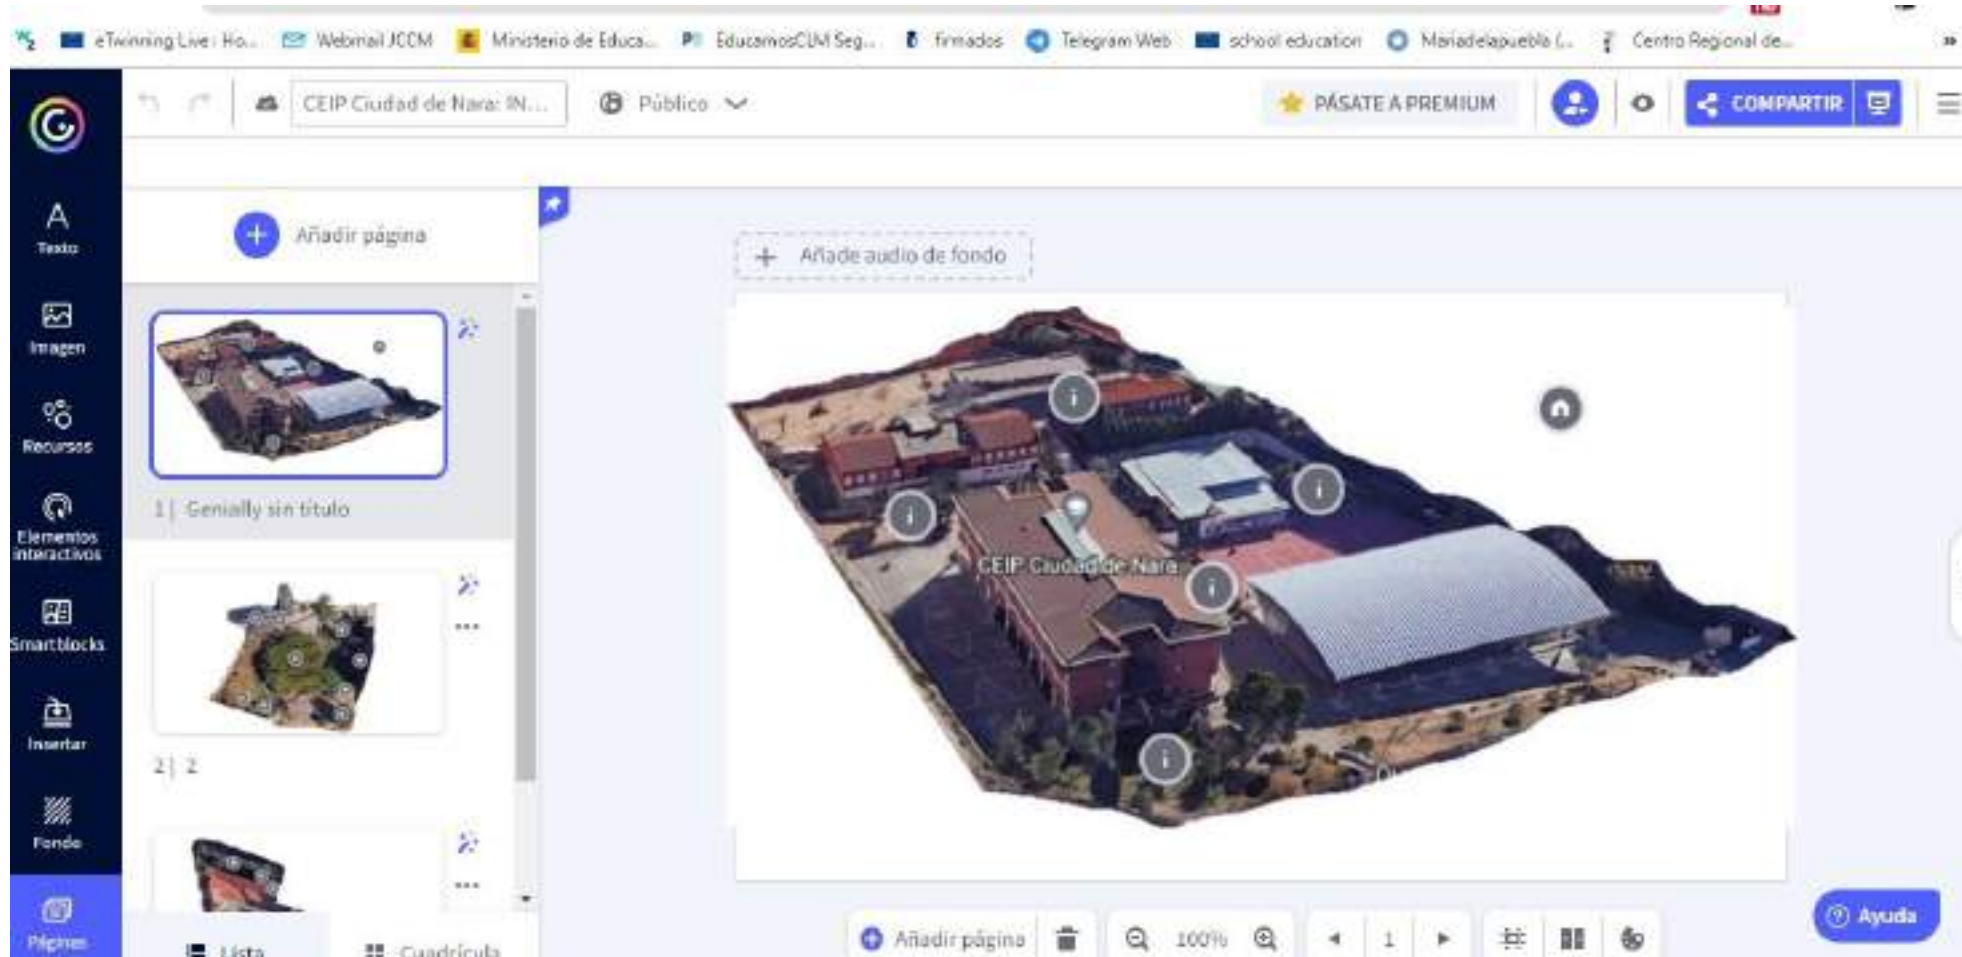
eTwinning Live : Ho... Webmail JCCM Ministerio de Educa... EducamosCLM Seg... firmados Telegram Web school education Mariadelapuebla (... Centro Regional de...

CEIP Ciudad de Nara: IN...
Público
PÁSATE A PREMIUM
COMPARTIR

Texto
Imagen
Recursos
Elementos interactivos
Smartblocks
Insertar
Fondo
Páginas

Añadir página

1 | Genially sin título

2 | 2

Lista
Cuadrícula

Añade audio de fondo

CEIP Ciudad de Nara

Añadir página
100%
1

Ayuda